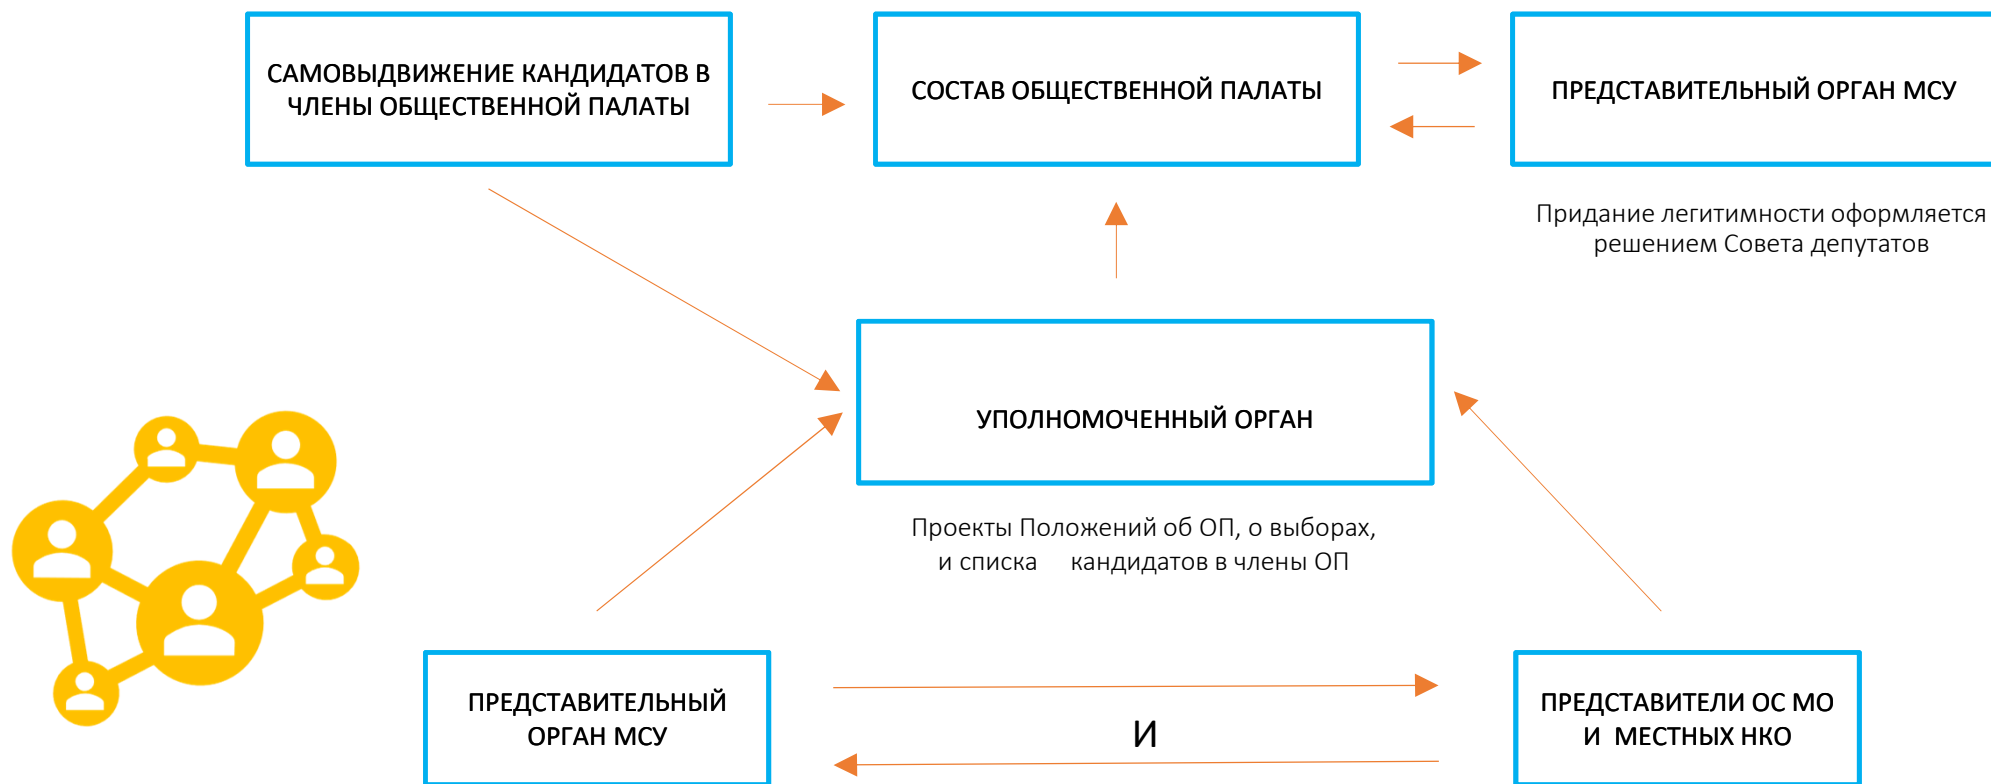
САМОВЫДВИЖЕНИЕ КАНДИДАТОВ В ЧЛЕНЫ ОБЩЕСТВЕННОЙ ПАЛАТЫ

СОСТАВ ОБЩЕСТВЕННОЙ ПАЛАТЫ

ПРЕДСТАВИТЕЛЬНЫЙ ОРГАН МСУ

Придание легитимности оформляется решением Совета депутатов

УПОЛНОМОЧЕННЫЙ ОРГАН

Проекты Положений об ОП, о выборах, и списка кандидатов в члены ОП

ПРЕДСТАВИТЕЛЬНЫЙ ОРГАН МСУ

И

ПРЕДСТАВИТЕЛИ ОС МО И МЕСТНЫХ НКО